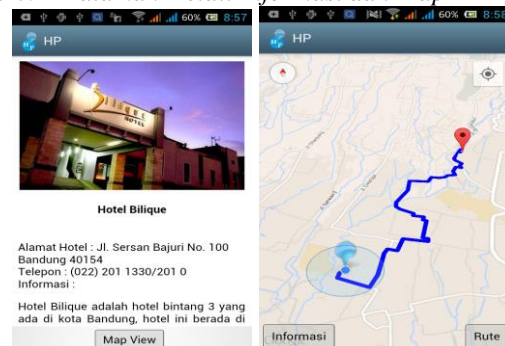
60% 8:57

HP

Hotel Bilique

Alamat Hotel : Jl. Sersan Bajuri No. 100 Bandung 40154
Telepon : (022) 201 1330/201 0
Informasi :

Hotel Bilique adalah hotel bintang 3 yang ada di kota Bandung, hotel ini berada di

Map View

60% 8:58

HP

Informasi

Rute